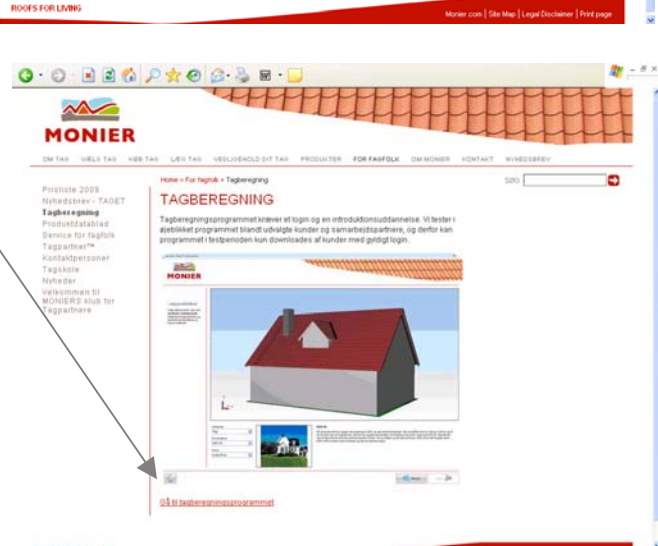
ROOFS FOR LIVING

Monier.com | Site Map | Legal Disclaimer | Print page

MONIER

OM TAG VÆLG TAG KØB TAG LÆG TAG VEDLIGEHOLD DIT TAG PRODUKTER FOR FAGFOLK OM MONIER KONTAKT NYHEDSBREV

Prisliste 2009
Nyhedsbrev - TAGET
Tagberegning
Produktdatablad
Service for fagfolk
Tagpartner™
Kontaktpersoner
Tagskole
Nyheder
Velkommen til MONIERS klub for Tagpartnere

Home » For fagfolk » Tagberegning

Søg

TAGBEREGNING

Tagberegningsprogrammet kræver et login og en introduktionsuddannelse. Vi tester i øjeblikket programmet blandt udvalgte kunder og samarbejdspartnere, og derfor kan programmet i testperioden kun downloades af kunder med gyldigt login.

Gå til tagberegningsprogrammet